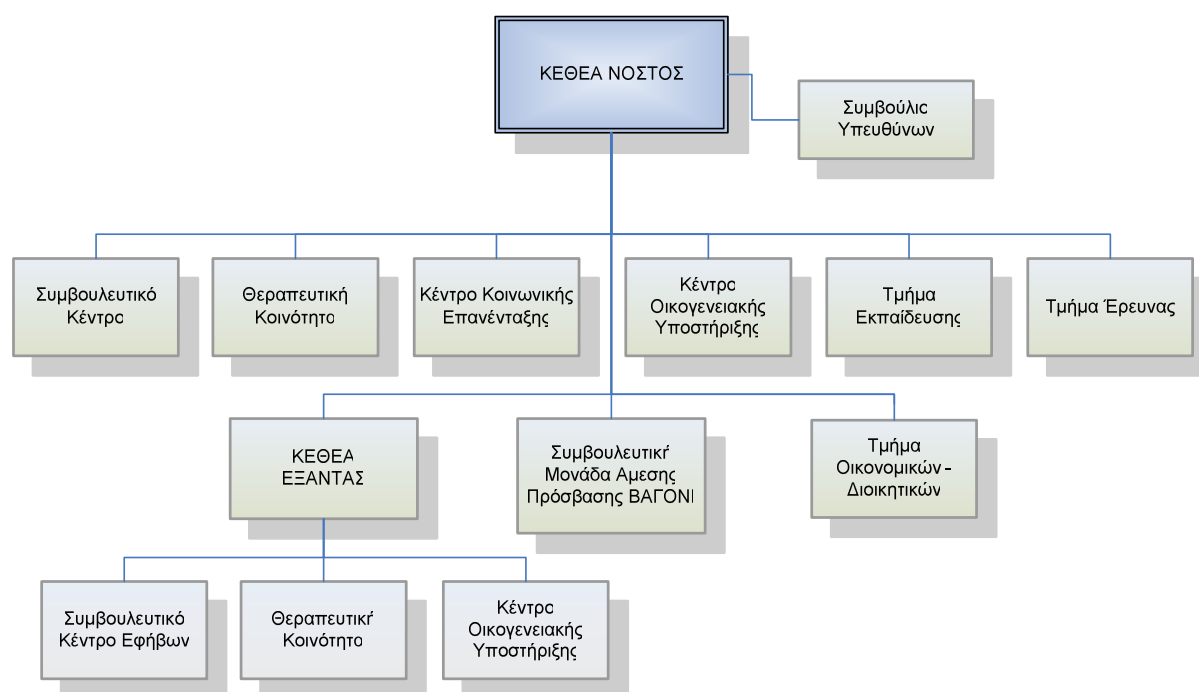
ΚΕΘΕΑ ΝΟΣΤΟΣ

Συμβούλιο Υπευθύνων

Συμβουλευτικό Κέντρο

Θεραπευτική Κοινότητα

Κέντρο Κοινωνικής Επανένταξης

Κέντρο Οικογενειακής Υποστήριξης

Τμήμα Εκπαίδευσης

Τμήμα Έρευνας

ΚΕΘΕΑ ΕΞΑΝΤΑΣ

Συμβουλευτική Μονάδα Αμεσης Πρόσβασης ΒΑΓΟΝΙ

Τμήμα Οικονομικών - Διοικητικών

Συμβουλευτικό Κέντρο Εφήβων

Θεραπευτική Κοινότητα

Κέντρο Οικογενειακής Υποστήριξης